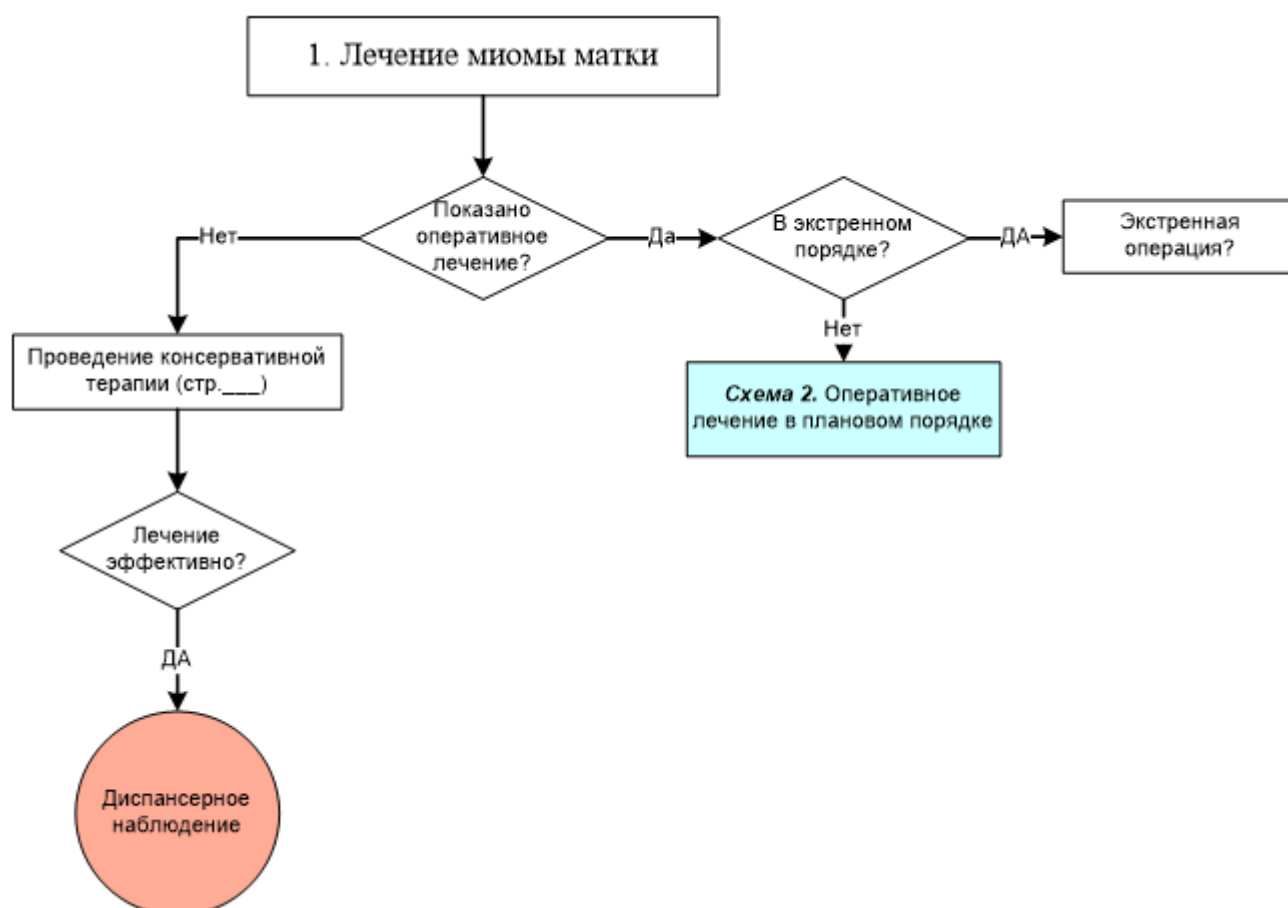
1. Лечение миомы матки

Показано оперативное лечение?

Нет

Да

В экстренном порядке?

ДА

Экстренная операция?

Нет

Проведение консервативной терапии (стр.___)

*Схема 2.* Оперативное лечение в плановом порядке

Лечение эффективно?

ДА

Диспансерное наблюдение